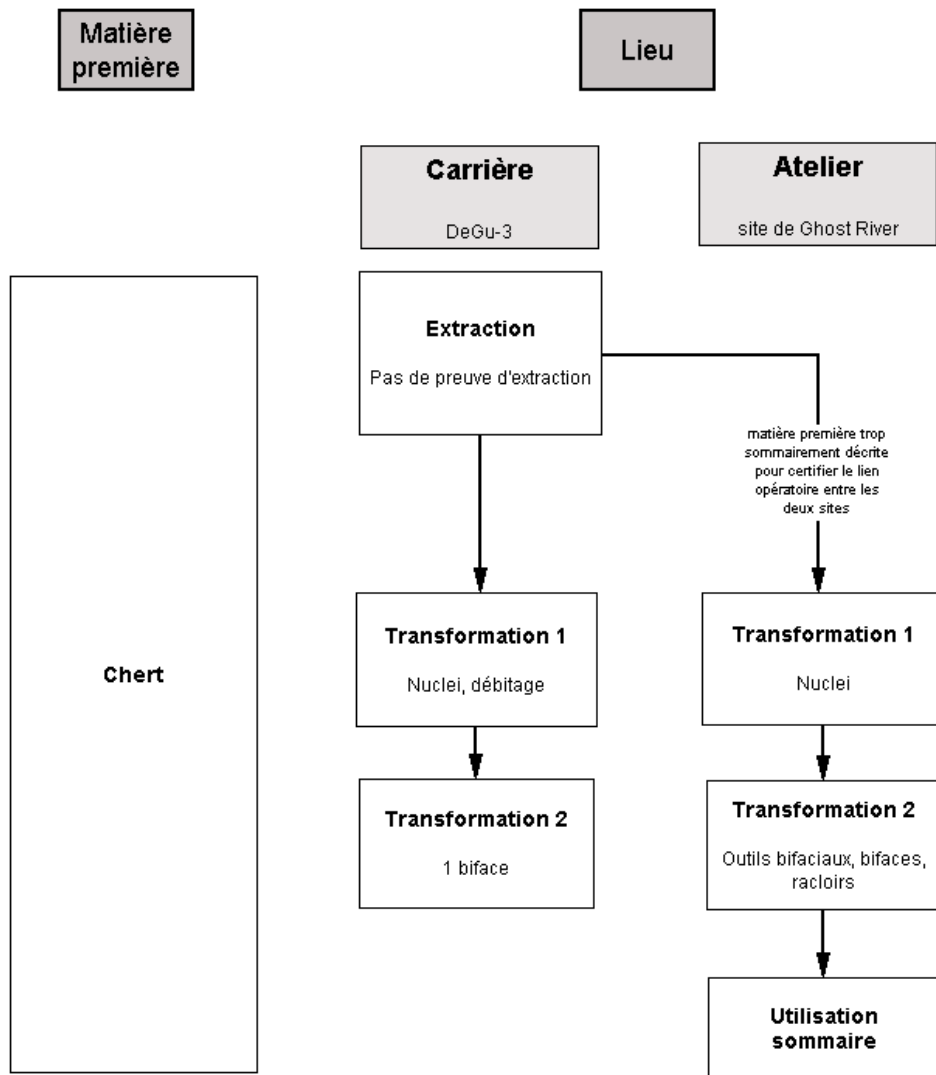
Matière première

Lieu

Carrière

DeGu-3

Atelier

site de Ghost River

Chert

Extraction

Pas de preuve d'extraction

matière première trop sommairement décrite pour certifier le lien opératoire entre les deux sites

Transformation 1

Nuclei, débitage

Transformation 1

Nuclei

Transformation 2

1 biface

Transformation 2

Outils bifaciaux, bifaces, racloirs

Utilisation sommaire